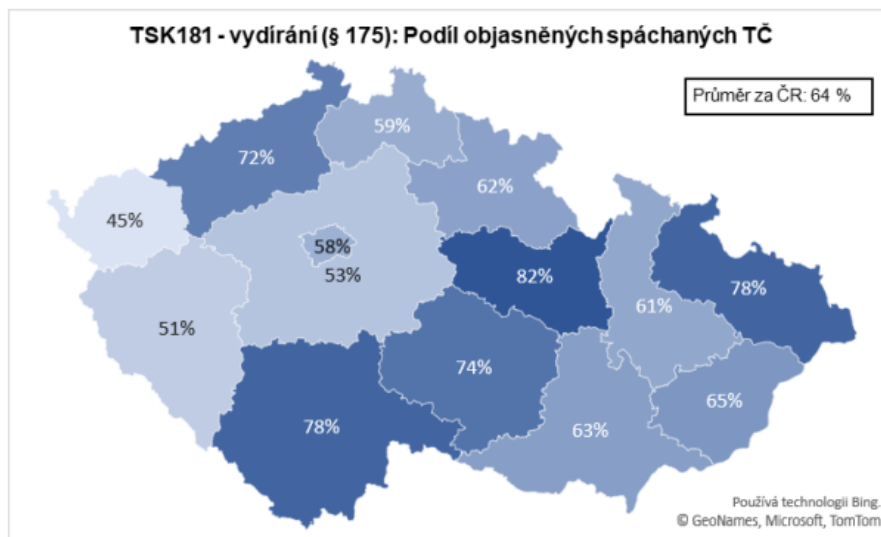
TSK181 - vydírání (§ 175): Podíl objasněných spáchaných TČ

Průměr za ČR: 64 %

59%

72%

62%

45%

58%

53%

82%

78%

61%

51%

74%

65%

78%

63%

Používá technologii Bing.
© GeoNames, Microsoft, TomTom